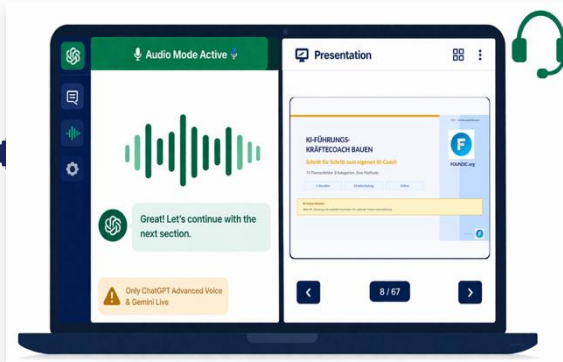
Audio Mode Active

Great! Let's continue with the next section.

Only ChatGPT Advanced Voice & Gemini Live

Presentation

KI-FÜHRUNGS-KRÄFTECOACH BAUEN

Schritt für Schritt zum eigenen KI-Coach

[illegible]

FOUNDIC.org

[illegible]

8 / 67